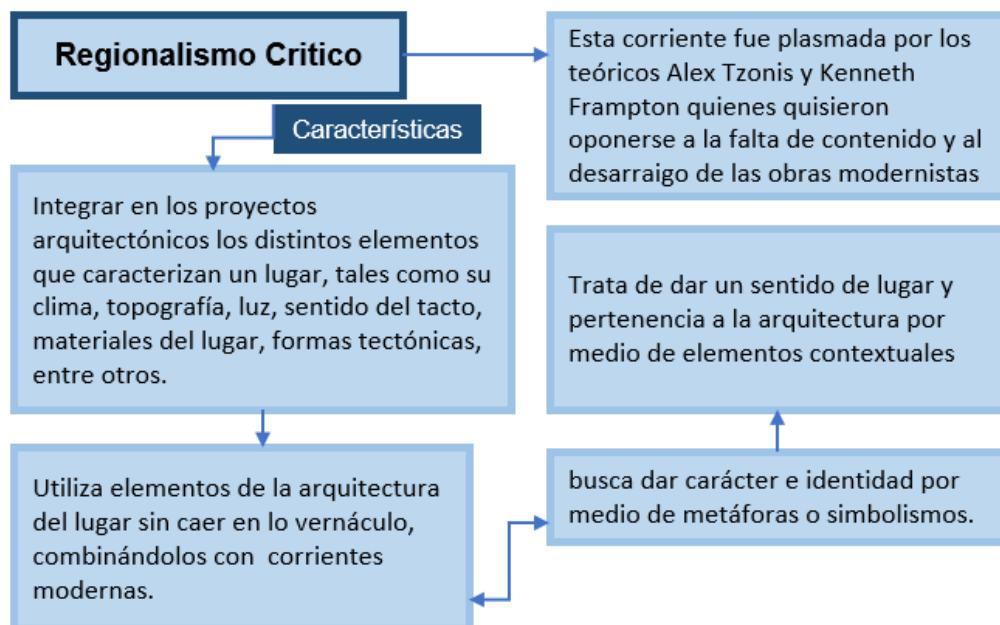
Regionalismo Critico

Esta corriente fue plasmada por los teóricos Alex Tzonis y Kenneth Frampton quienes quisieron oponerse a la falta de contenido y al desarraigo de las obras modernistas

Características

Integrar en los proyectos arquitectónicos los distintos elementos que caracterizan un lugar, tales como su clima, topografía, luz, sentido del tacto, materiales del lugar, formas tectónicas, entre otros.

Utiliza elementos de la arquitectura del lugar sin caer en lo vernáculo, combinándolos con corrientes modernas.

busca dar carácter e identidad por medio de metáforas o simbolismos.

Trata de dar un sentido de lugar y pertenencia a la arquitectura por medio de elementos contextuales